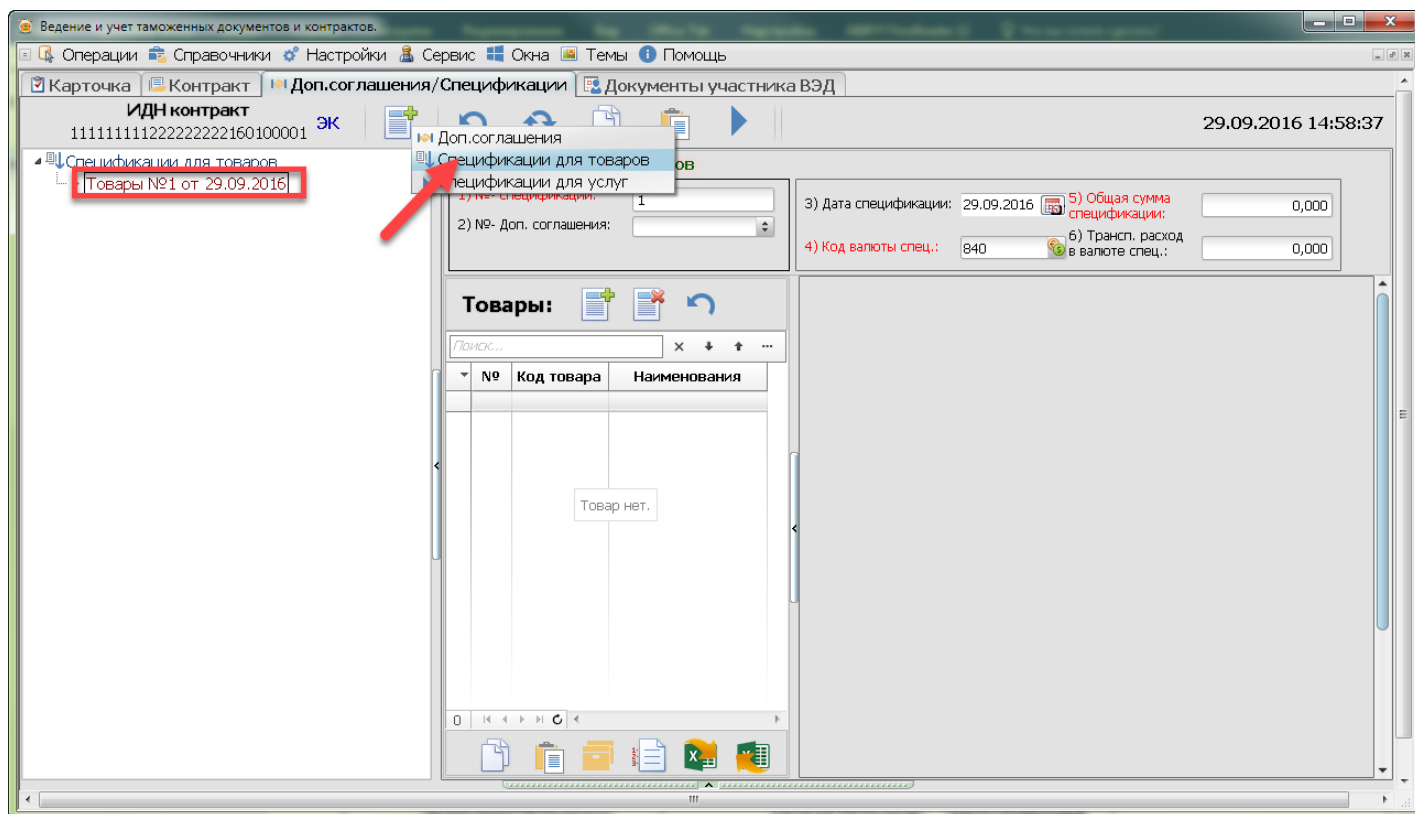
Ведение и учет таможенных документов и контрактов.

Операции Справочники Настройки Сервис Окна Темы Помощь

Карточка Контракт Доп.соглашения/Спецификации Документы участника ВЭД

ИДН контракт
11111111122222222160100001 ЭК

29.09.2016 14:58:37

Доп.соглашения
Спецификации для товаров
Спецификации для услуг

Спецификации для товаров
Товары №1 от 29.09.2016

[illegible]ов

1) №- спецификации: 1
2) №- Доп. соглашения:

3) Дата спецификации: 29.09.2016
5) Общая сумма спецификации: 0,000
4) Код валюты спец.: 840
6) Трансп. расход в валюте спец.: 0,000

Товары:

Поиск...

| № | Код товара | Наименования |
|---|---|---|

Товар нет.

0